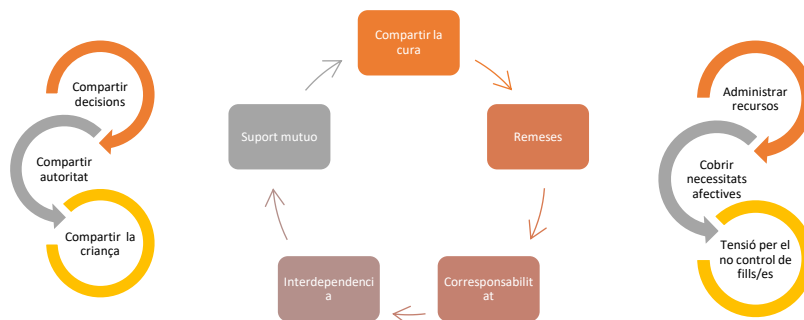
Compartir decisions

Compartir autoritat

Compartir la criança

Compartir la cura

Remeses

Corresponsabilitat

Interdependencia

Suport mutuo

Administrar recursos

Cobrir necessitats afectives

Tensió per el no control de fills/es